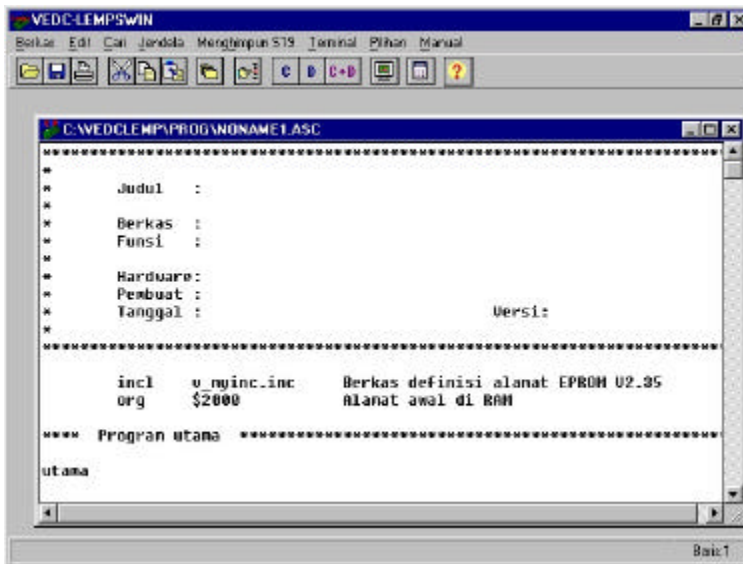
VEDC-LEMPSWIN

Berkas Edit Cari Jendela Menghimpun S19 Terminal Pilihan Manual

C D C+D ?

C:\VEDCLEMP\PROG\NONAME1.ASC

**********************************************************************
*
* Judul :
*
* Berkas :
* Funsi :
*
* Hardware:
* Pembuat :
* Tanggal : Versi:
*
**********************************************************************

incl v_myinc.inc Berkas definisi alamat EPROM V2.35
org $2000 Alamat awal di RAM

**** Program utama ***************************************************

utama

Baris 1